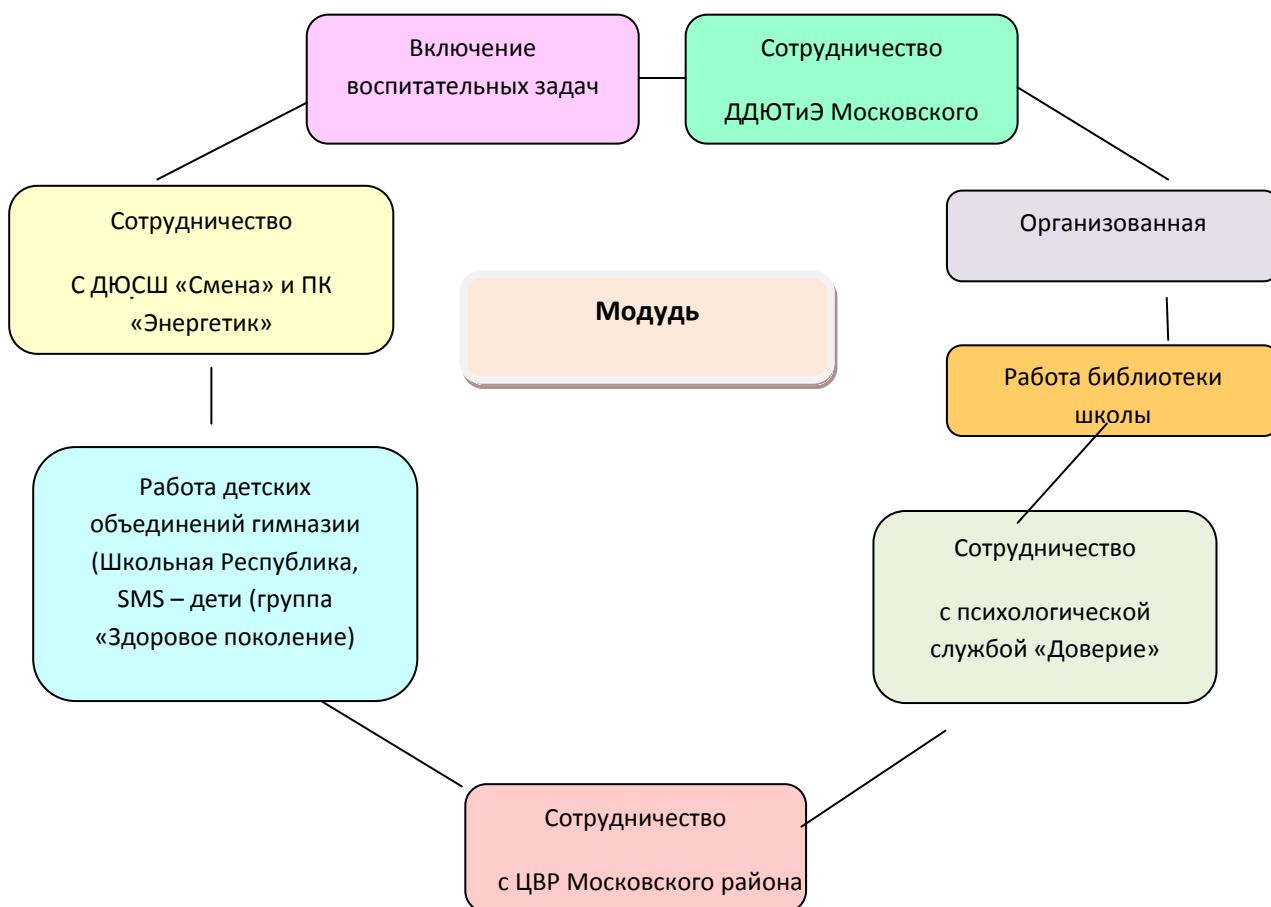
Включение воспитательных задач

Сотрудничество

ДДЮТиЭ Московского

Организованная

Работа библиотеки школы

Сотрудничество

с психологической службой «Доверие»

Сотрудничество

с ЦВР Московского района

Работа детских объединений гимназии (Школьная Республика, SMS – дети (группа «Здоровое поколение)

Сотрудничество

С ДЮСШ «Смена» и ПК «Энергетик»

Модудь